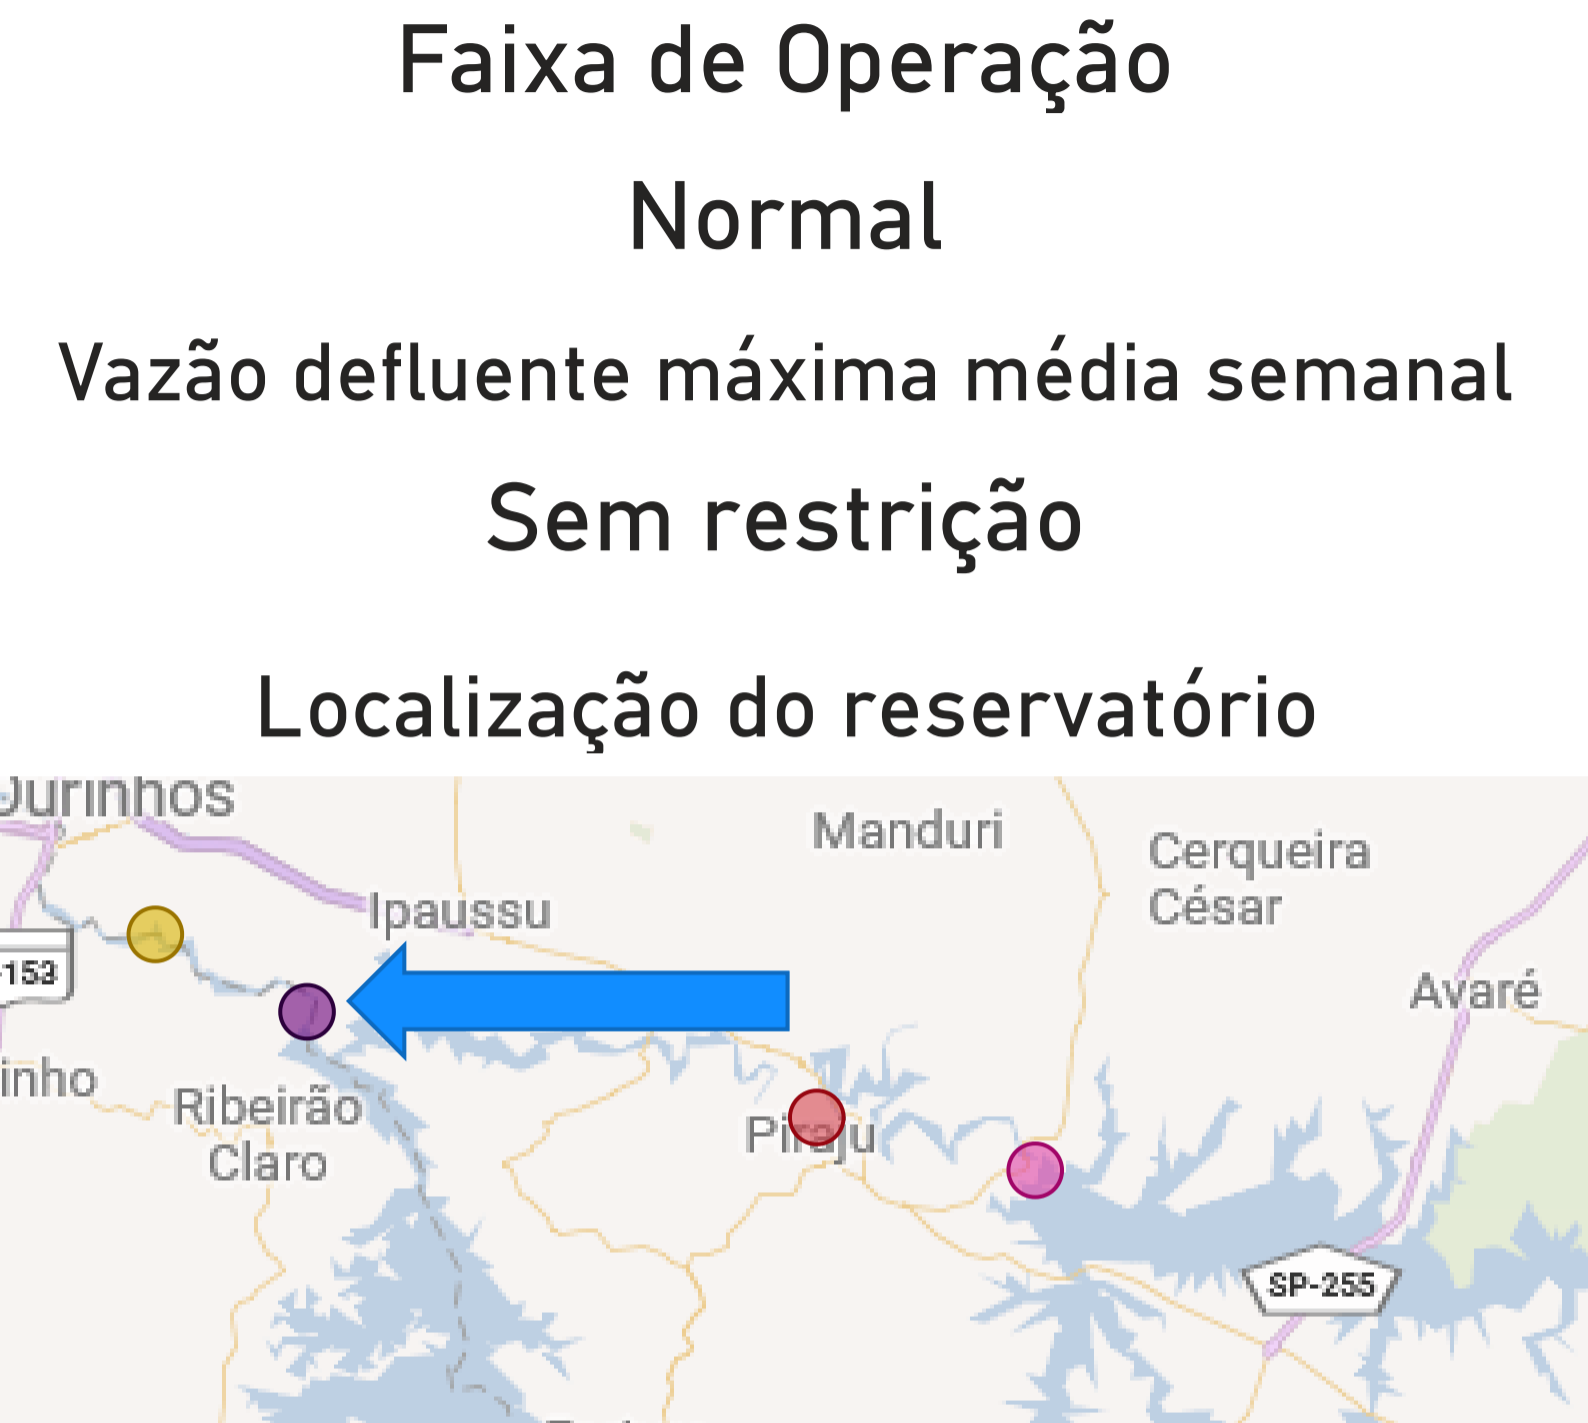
Faixa de Operação

Normal

Vazão defluente máxima média semanal

Sem restrição

Localização do reservatório

Ourinhos

Manduri

Cerqueira César

Ipaussu

153

Avaré

inho

Ribeirão Claro

Piraju

SP-255